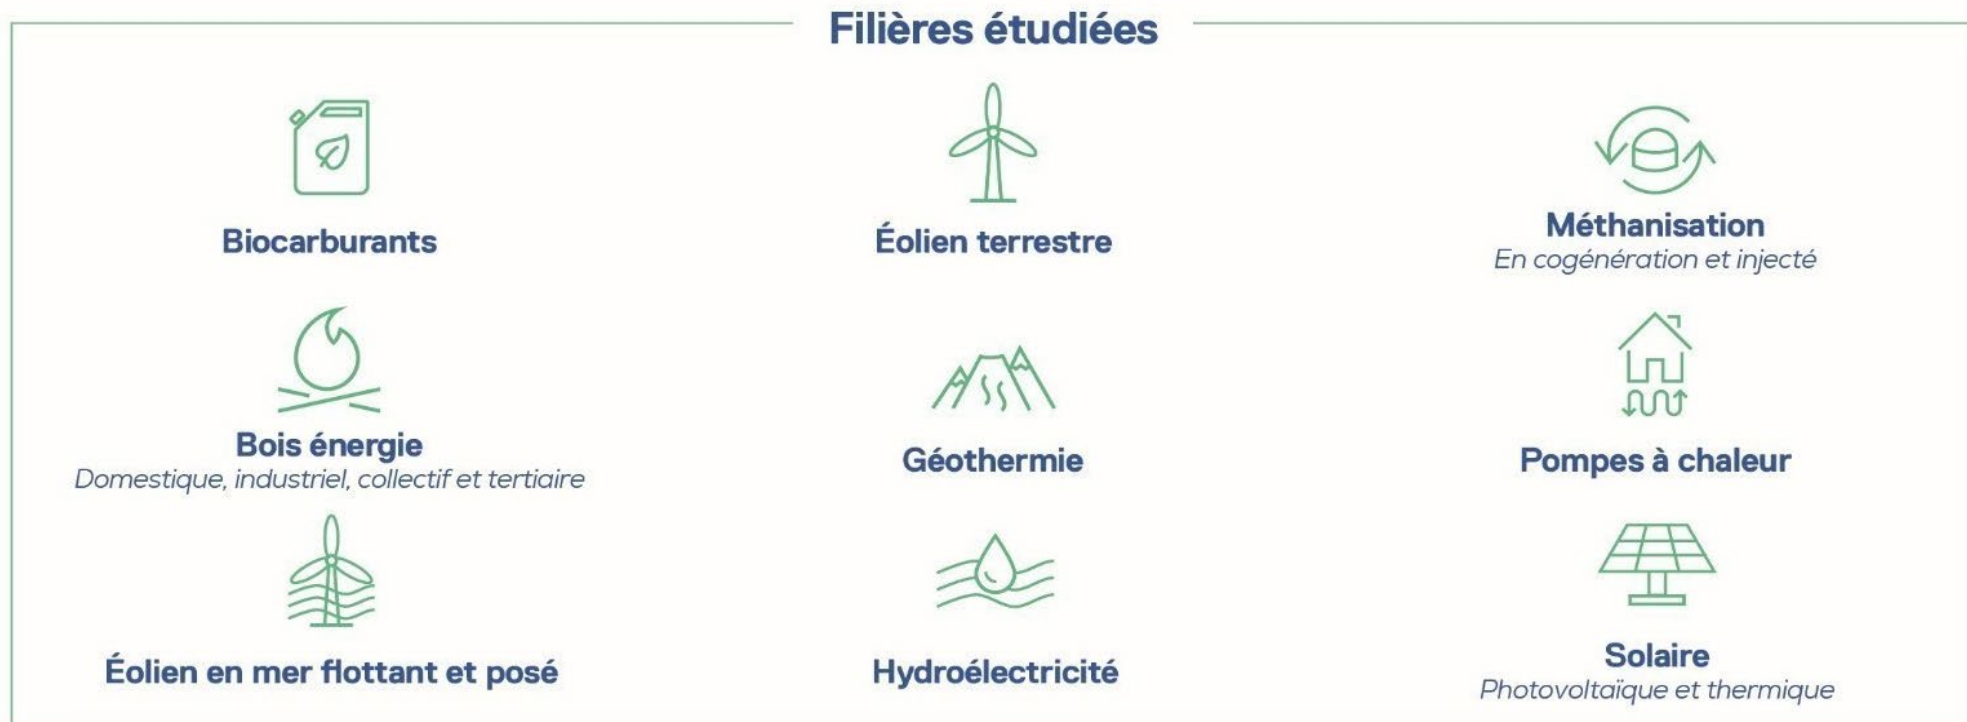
Filières étudiées

Biocarburants

Éolien terrestre

Méthanisation
En cogénération et injecté

Bois énergie
Domestique, industriel, collectif et tertiaire

Géothermie

Pompes à chaleur

Éolien en mer flottant et posé

Hydroélectricité

Solaire
Photovoltaïque et thermique